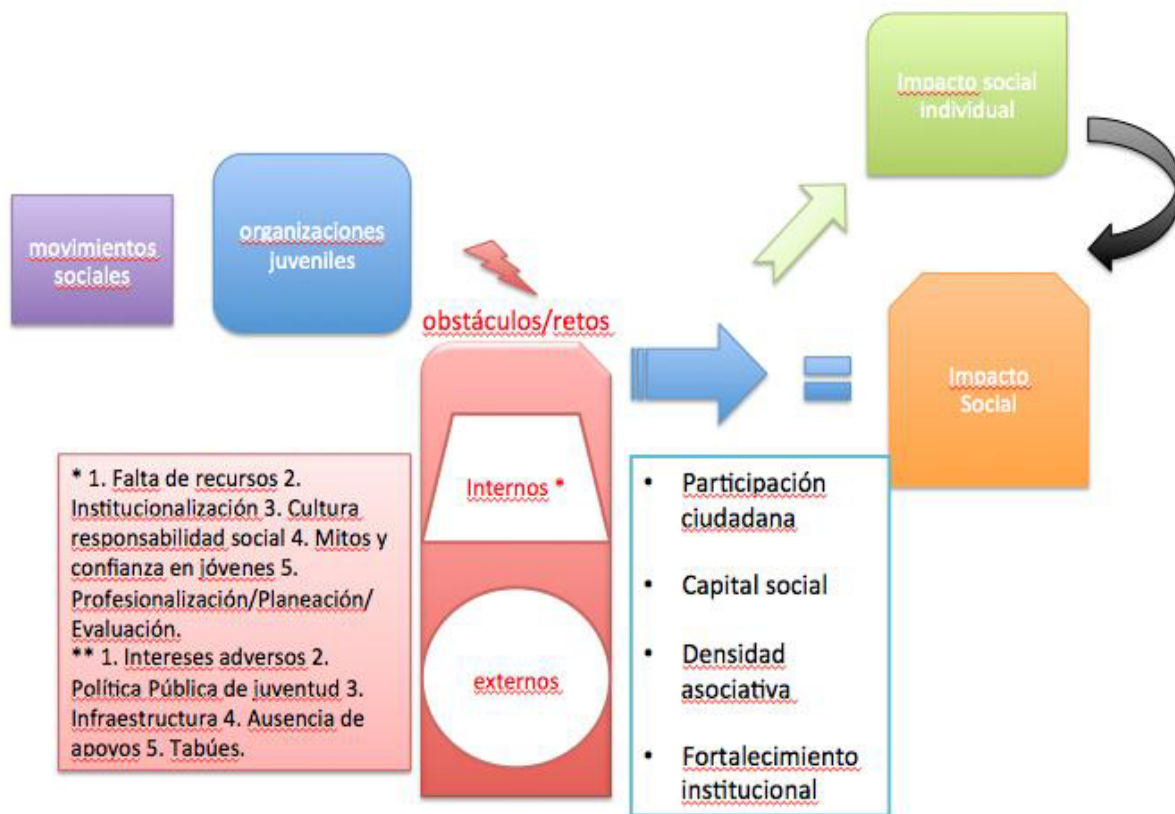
movimientos sociales

organizaciones juveniles

obstáculos/retos

Internos *

externos

Impacto social individual

Impacto Social

* 1. Falta de recursos 2. Institucionalización 3. Cultura responsabilidad social 4. Mitos y confianza en jóvenes 5. Profesionalización/Planeación/ Evaluación.
** 1. Intereses adversos 2. Política Pública de juventud 3. Infraestructura 4. Ausencia de apoyos 5. Tabúes.

- Participación ciudadana
- Capital social
- Densidad asociativa
- Fortalecimiento institucional